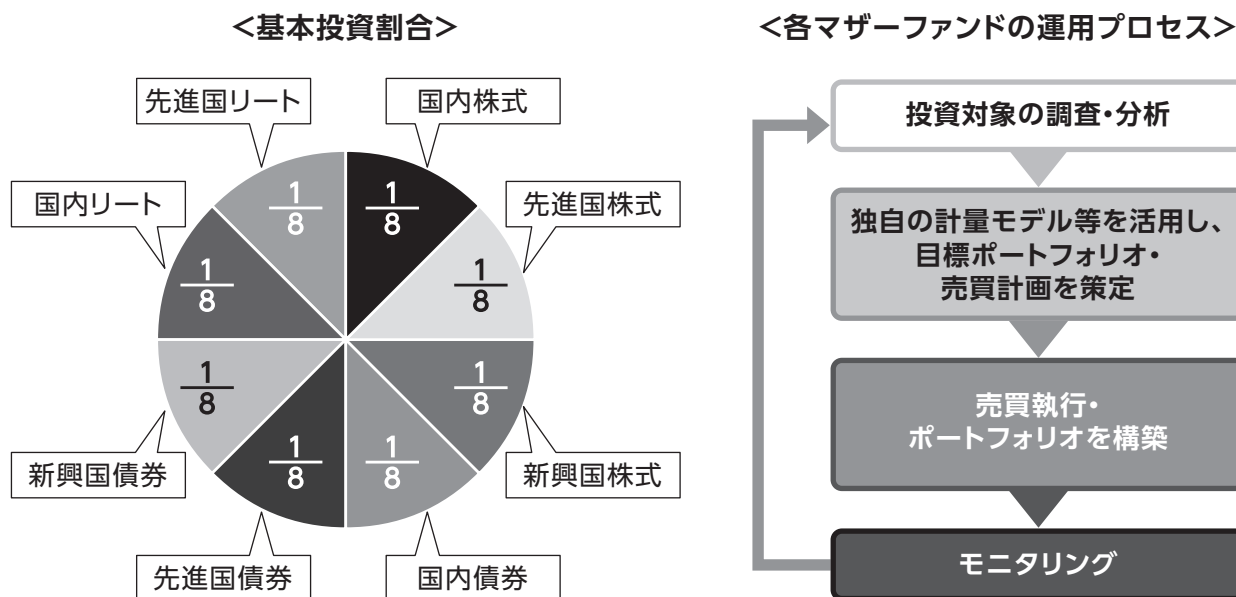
<基本投資割合>

先進国リート
国内株式
国内リート
先進国株式

$\frac{1}{8}$ $\frac{1}{8}$ $\frac{1}{8}$ $\frac{1}{8}$ $\frac{1}{8}$ $\frac{1}{8}$ $\frac{1}{8}$ $\frac{1}{8}$

新興国債券
新興国株式
先進国債券
国内債券

<各マザーファンドの運用プロセス>

投資対象の調査・分析

独自の計量モデル等を活用し、目標ポートフォリオ・売買計画を策定

売買執行・ポートフォリオを構築

モニタリング